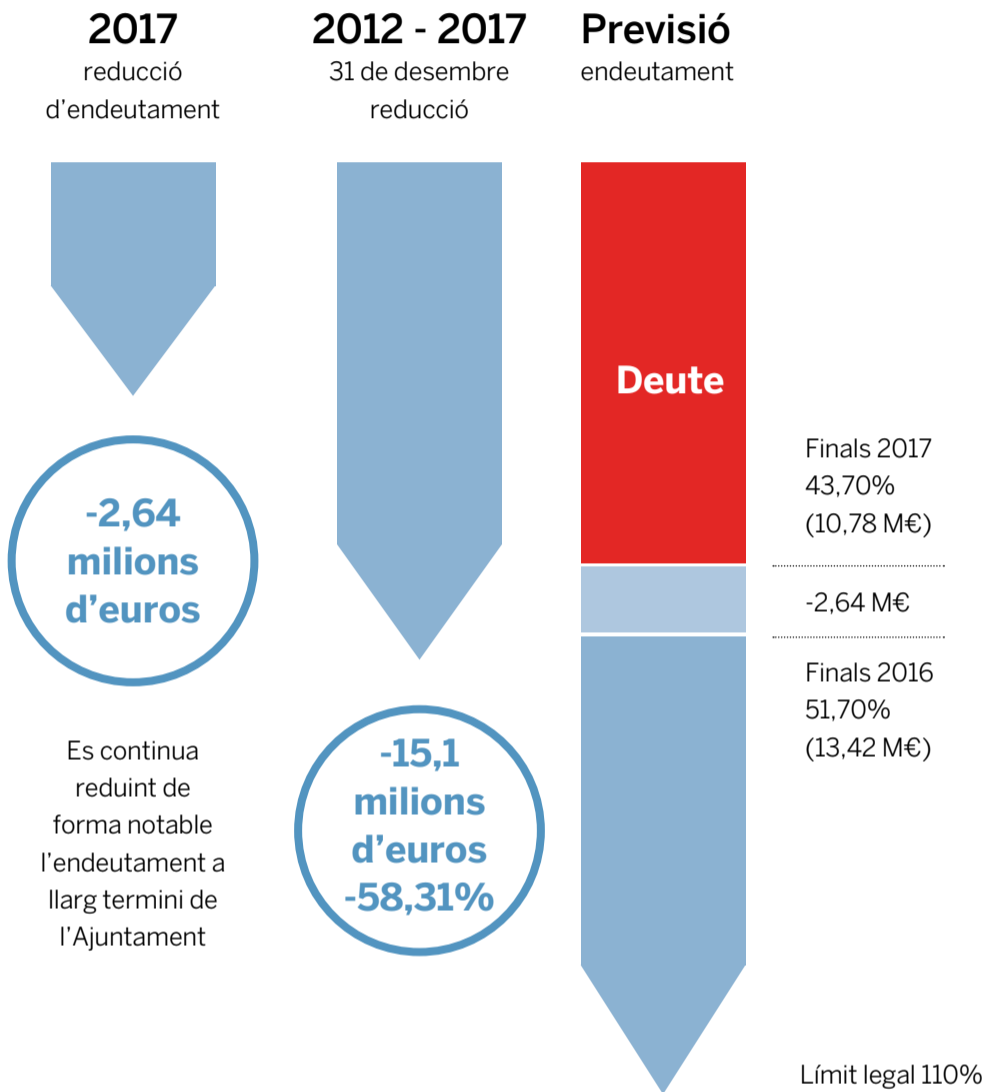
2017
reducció d’endeutament

-2,64 milions d’euros

Es continua reduint de forma notable l’endeutament a llarg termini de l’Ajuntament

2012 - 2017
31 de desembre reducció

-15,1 milions d’euros -58,31%

Previsió
endeutament

Deute

Finals 2017
43,70%
(10,78 M€)

-2,64 M€

Finals 2016
51,70%
(13,42 M€)

Límit legal 110%